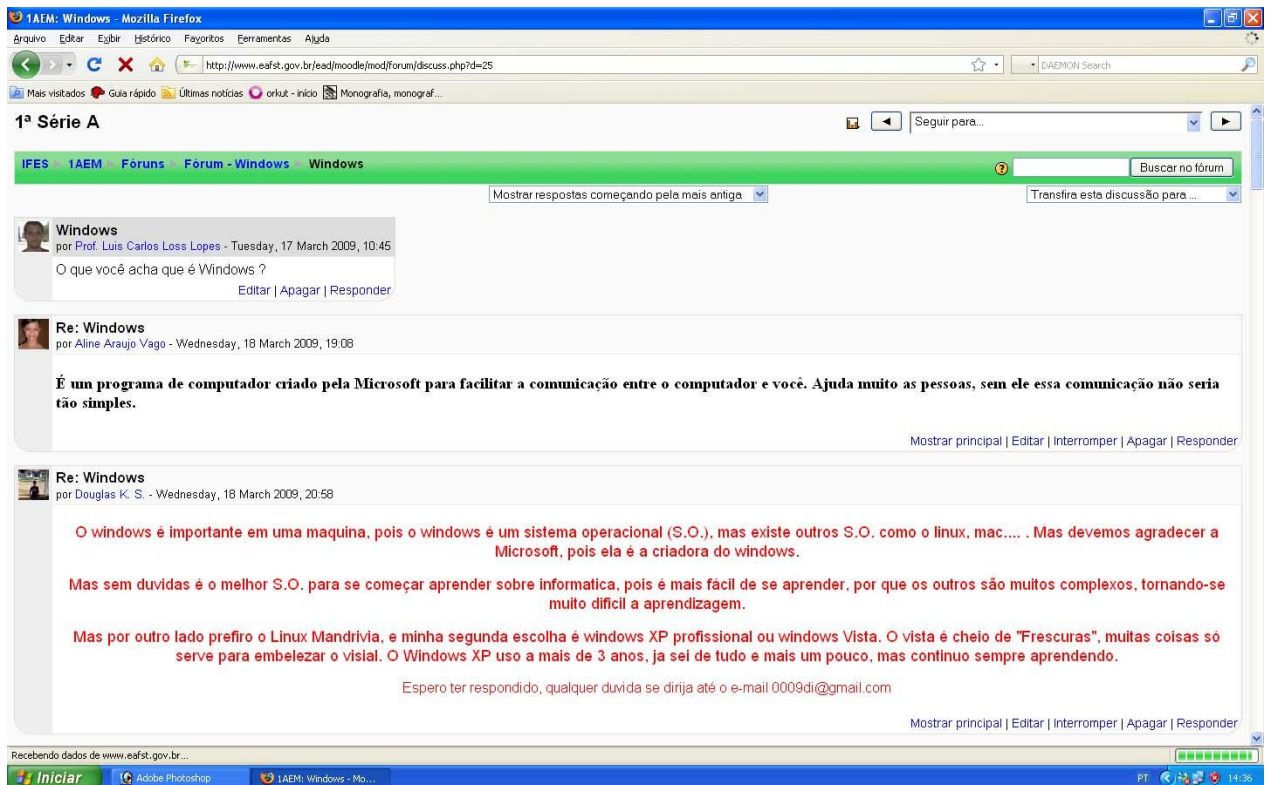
1AEM: Windows - Mozilla Firefox

Arquivo Editar Exibir Histórico Favoritos Ferramentas Ajuda

http://www.eafst.gov.br/ead/moodle/mod/forum/discuss.php?d=25

DAEMON Search

Mais visitados Guia rápido Últimas notícias orkut - início Monografia, monograf...

1ª Série A

Seguir para...

IFES ▸ 1AEM ▸ Fóruns ▸ Fórum - Windows ▸ Windows

Buscar no fórum

Mostrar respostas começando pela mais antiga

Transfira esta discussão para ...

Windows
por Prof. Luis Carlos Loss Lopes - Tuesday, 17 March 2009, 10:45

O que você acha que é Windows ?

Editar | Apagar | Responder

Re: Windows
por Aline Araujo Vago - Wednesday, 18 March 2009, 19:08

É un programa de computador criado pela Microsoft para facilitar a comunicação entre o computador e você. Ajuda muito as pessoas, sem ele essa comunicação não seria tão simples.

Mostrar principal | Editar | Interromper | Apagar | Responder

Re: Windows
por Douglas K. S. - Wednesday, 18 March 2009, 20:58

O windows é importante em uma maquina, pois o windows é um sistema operacional (S.O.), mas existe outros S.O. como o linux, mac.... . Mas devemos agradecer a Microsoft, pois ela é a criadora do windows.

Mas sem duvidas é o melhor S.O. para se começar aprender sobre informatica, pois é mais fácil de se aprender, por que os outros são muitos complexos, tornando-se muito dificil a aprendizagem.

Mas por outro lado prefiro o Linux Mandrivia, e minha segunda escolha é windows XP profissional ou windows Vista. O vista é cheio de "Frescuras", muitas coisas só serve para embelezar o visial. O Windows XP uso a mais de 3 anos, ja sei de tudo e mais um pouco, mas continuo sempre aprendendo.

Espero ter respondido, qualquer duvida se dirija até o e-mail 0009di@gmail.com

Mostrar principal | Editar | Interromper | Apagar | Responder

Recebendo dados de www.eafst.gov.br...

Iniciar Adobe Photoshop 1AEM: Windows - Mo... PT 14:36